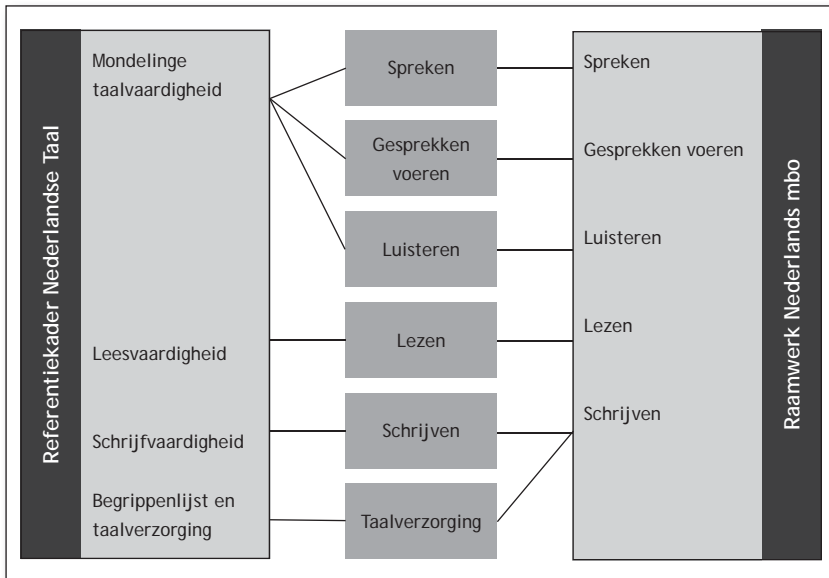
Referentiekader Nederlandse Taal

Mondelinge taalvaardigheid

Leesvaardigheid

Schrijfvaardigheid

Begrippenlijst en taalverzorging

Spreken

Gesprekken voeren

Luisteren

Lezen

Schrijven

Taalverzorging

Spreken

Gesprekken voeren

Luisteren

Lezen

Schrijven

Raamwerk Nederlands mbo